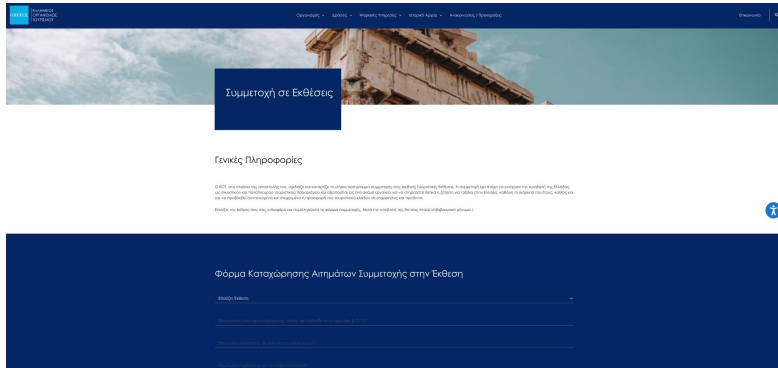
ΕΛΛΗΝΙΚΟΣ ΟΡΓΑΝΙΣΜΟΣ ΤΟΥΡΙΣΜΟΥ

Οργανισμός Δράσεις Ψηφιακές Υπηρεσίες Ιστορικό Αρχείο Ανακοινώσεις / Προκηρύξεις

Επικοινωνία

Συμμετοχή σε Εκθέσεις

Γενικές Πληροφορίες

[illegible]

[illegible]

Φόρμα Καταχώρησης Αιτημάτων Συμμετοχής στην Έκθεση

Επιλέξτε Έκθεση

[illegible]

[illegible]

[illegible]